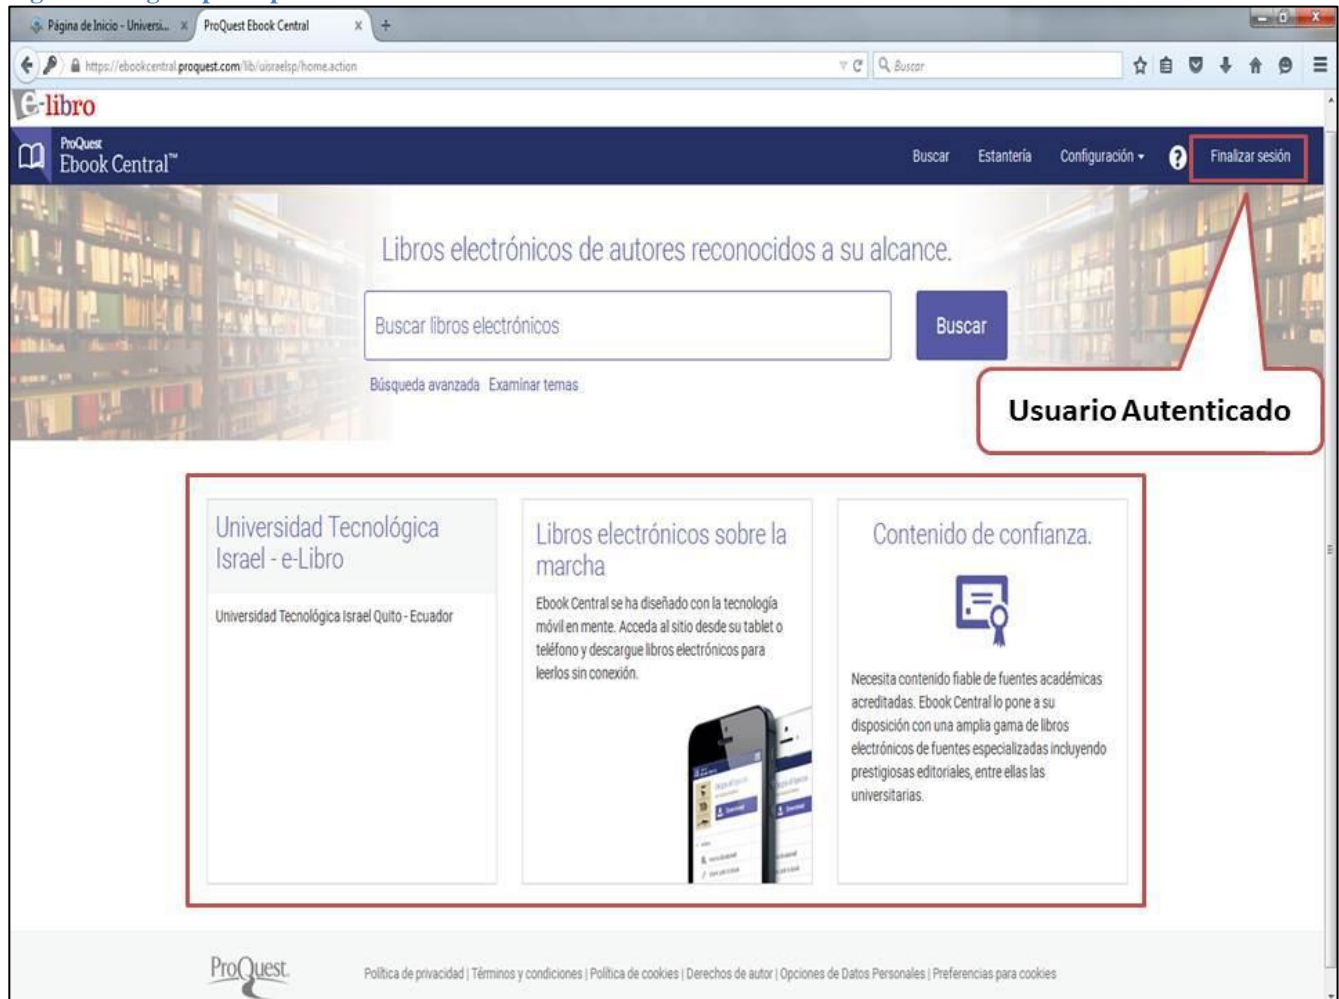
Página de Inicio - Universi... ×
ProQuest Ebook Central ×

https://ebookcentral.proquest.com/lib/uisraelsp/home.action

Buscar

e-libro

ProQuest
Ebook Central™

Buscar Estantería Configuración ▾ ? Finalizar sesión

Libros electrónicos de autores reconocidos a su alcance.

Buscar libros electrónicos

Buscar

Búsqueda avanzada Examinar temas

Usuario Autenticado

Universidad Tecnológica Israel - e-Libro

Universidad Tecnológica Israel Quito - Ecuador

Libros electrónicos sobre la marcha

Ebook Central se ha diseñado con la tecnología móvil en mente. Acceda al sitio desde su tablet o teléfono y descargue libros electrónicos para leerlos sin conexión.

Contenido de confianza.

Necesita contenido fiable de fuentes académicas acreditadas. Ebook Central lo pone a su disposición con una amplia gama de libros electrónicos de fuentes especializadas incluyendo prestigiosas editoriales, entre ellas las universitarias.

ProQuest

Política de privacidad | Términos y condiciones | Política de cookies | Derechos de autor | Opciones de Datos Personales | Preferencias para cookies